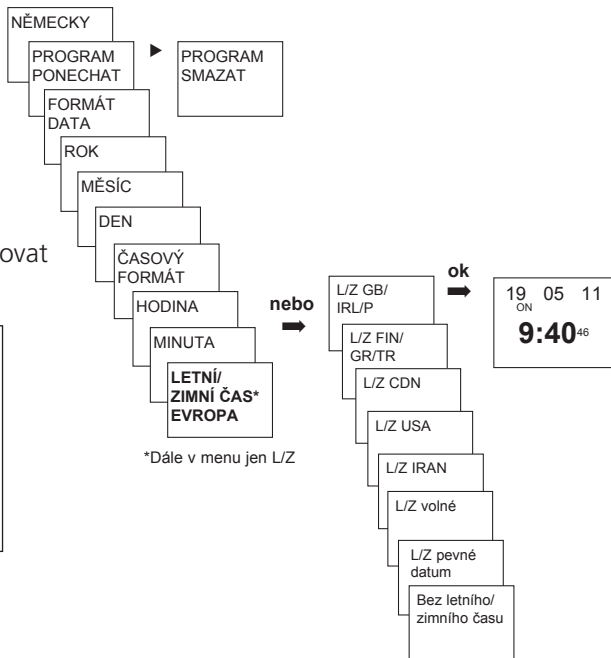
NĚMECKY

PROGRAM PONECHAT

PROGRAM SMAZAT

FORMÁT DATA

ROK

MĚSÍC

DEN

ovat

ČASOVÝ FORMÁT

HODINA

MINUTA

LETNÍ/ ZIMNÍ ČAS* EVROPA

*Dále v menu jen L/Z

nebo

L/Z GB/ IRL/P

L/Z FIN/ GR/TR

L/Z CDN

L/Z USA

L/Z IRAN

L/Z volné

L/Z pevné datum

Bez letního/ zimního času

ok

19 ON 05 11

9:40 46